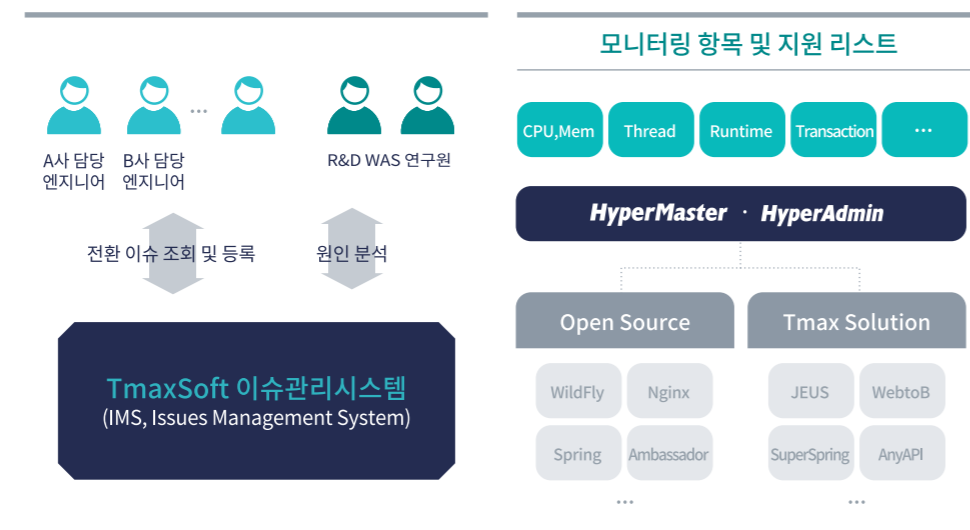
A사 담당 엔지니어

B사 담당 엔지니어

...

R&D WAS 연구원

전환 이슈 조회 및 등록

원인 분석

TmaxSoft 이슈관리시스템
(IMS, Issues Management System)

모니터링 항목 및 지원 리스트

CPU,Mem

Thread

Runtime

Transaction

...

HyperMaster · HyperAdmin

Open Source

WildFly

Nginx

Spring

Ambassador

...

Tmax Solution

JEUS

WebtoB

SuperSpring

AnyAPI

...